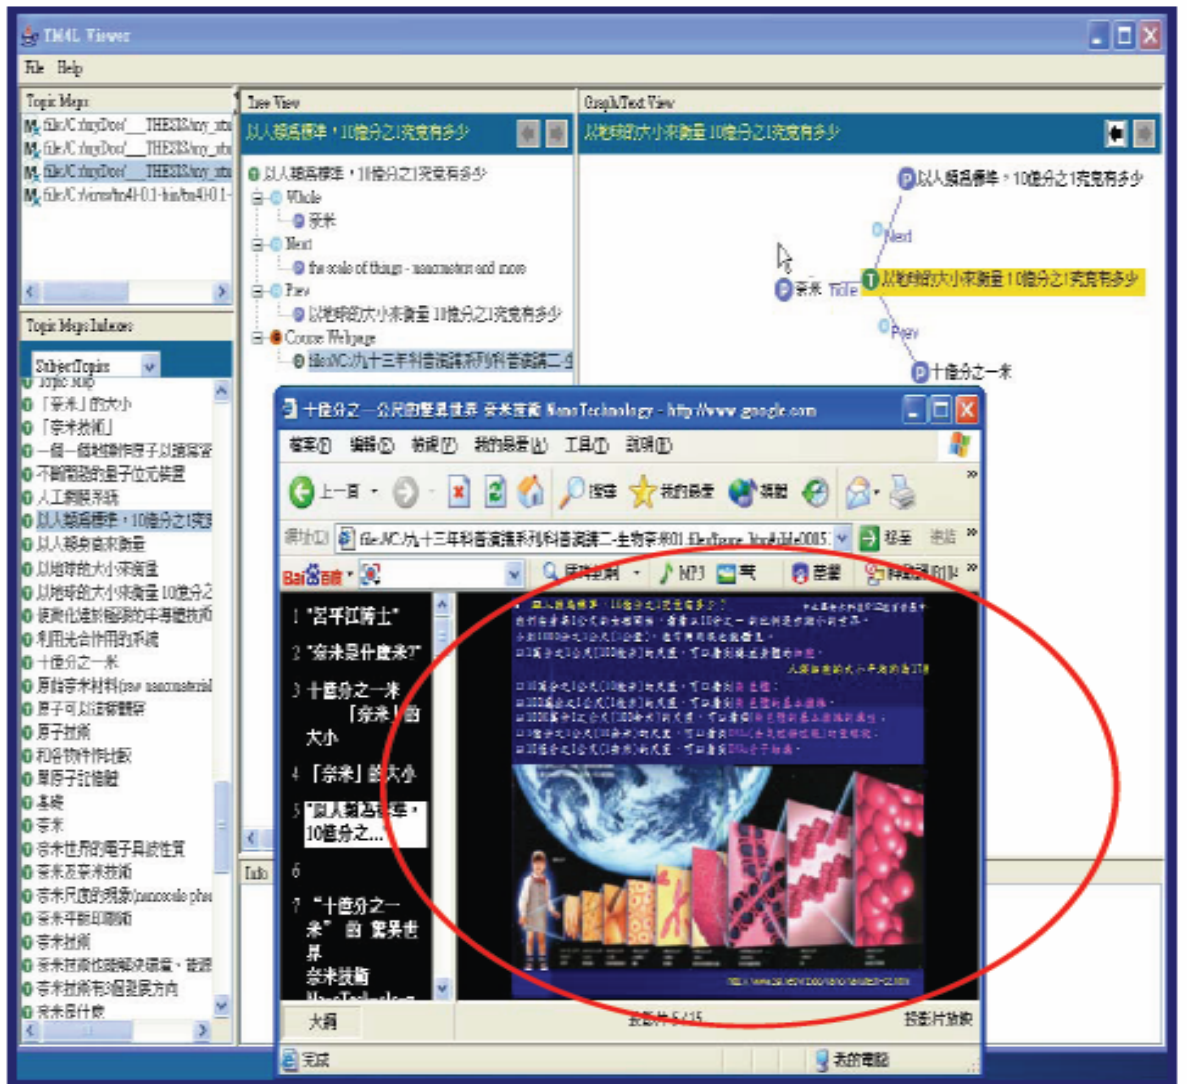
TM4L Viewer
File Help
Topic Maps
file:/C:/myDoc/___THESIS/my_stu
file:/C:/myDoc/___THESIS/my_stu
file:/C:/myDoc/___THESIS/my_stu
file:/C:/virus/tm4l-0.1-bin/tm4l-0.1-
Topic Maps Indexes
SubjectTopics
Topic Map
「奈米」的大小
「奈米技術」
一個一個地製作原子以組裝
不斷閃爍的量子位元裝置
人工模擬系統
以人類為標準，10億分之1究
以人類為自然衡量
以地球的大小來衡量
以地球的大小來衡量 10億分之
使奈化達到極限的半導體技術
利用化合作用的系統
十億分之一米
原始奈米材料(raw nanomaterial
原子可以逐個觀察
原子技術
和各物件特性
單原子記憶體
基礎
奈米
奈米世界的電子與磁性質
奈米及奈米技術
奈米尺度的現象(nanoscale phe
奈米平板印刷
奈米技術
奈米技術也能解決環境、能源
奈米技術的3個發展方向
奈米是什麼
Tree View
以人類為標準，10億分之1究竟有多少
以人類為標準，10億分之1究竟有多少
Whole
奈米
Next
the scale of things - nanometers and more
Prev
以地球的大小來衡量 10億分之1究竟有多少
Course Webpage
file:/C:/九十三年科普演講系列科普演講二.
Info
Graph/Text View
以地球的大小來衡量 10億分之1究竟有多少
以人類為標準，10億分之1究竟有多少
Next
奈米
Title
以地球的大小來衡量 10億分之1究竟有多少
Prev
十億分之一米
十億分之一公尺的驚異世界 奈米技術 NanoTechnology - http://www.google.com
檔案(F) 編輯(E) 檢視(V) 我的最愛(A) 工具(T) 說明(H)
上一頁
搜尋 我的最愛 媒體
網址(D) file:/C:/九十三年科普演講系列科普演講二-生物奈米01.files/frame.htm#slide0005
移至 連結
Bai百度
MP3
1 "名平江博士"
2 "奈米是什麼米?"
3 十億分之一米 「奈米」的大小
4 「奈米」的大小
5 "以人類為標準，10億分之..."
6
7 "十億分之一米" 的 驚異世界 奈米技術 NanoTechnology
大綱
投影片 5 / 15
投影片放映
完成
我的電腦